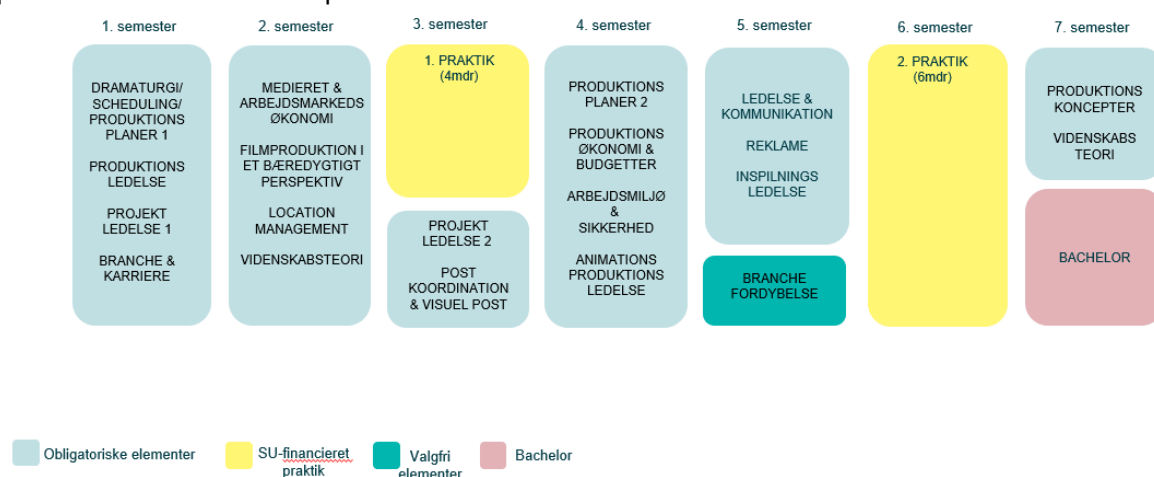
1. semester

DRAMATURGI/ SCHEDULING/ PRODUKTIONS PLANER 1

PRODUKTIONS LEDELSE

PROJEKT LEDELSE 1

BRANCHE & KARRIERE

2. semester

MEDIERET & ARBEJDSMARKEDS ØKONOMI

FILMPRODUKTION I ET BÆREDYGTIGT PERSPEKTIV

LOCATION MANAGEMENT

VIDENSKABSTEORI

3. semester

1. PRAKTIK (4mdr)

PROJEKT LEDELSE 2

POST KOORDINATION & VISUEL POST

4. semester

PRODUKTIONS PLANER 2

PRODUKTIONS ØKONOMI & BUDGETTER

ARBEJDSMILJØ & SIKKERHED

ANIMATIONS PRODUKTIONS LEDELSE

5. semester

LEDELSE & KOMMUNIKATION

REKLAME

INSPILNINGS LEDELSE

BRANCHE FORDYBELSE

6. semester

2. PRAKTIK (6mdr)

7. semester

PRODUKTIONS KONCEPTER

VIDENSKABS TEORI

BACHELOR

Obligatoriske elementer

SU-financieret praktik

Valgfri elementer

Bachelor